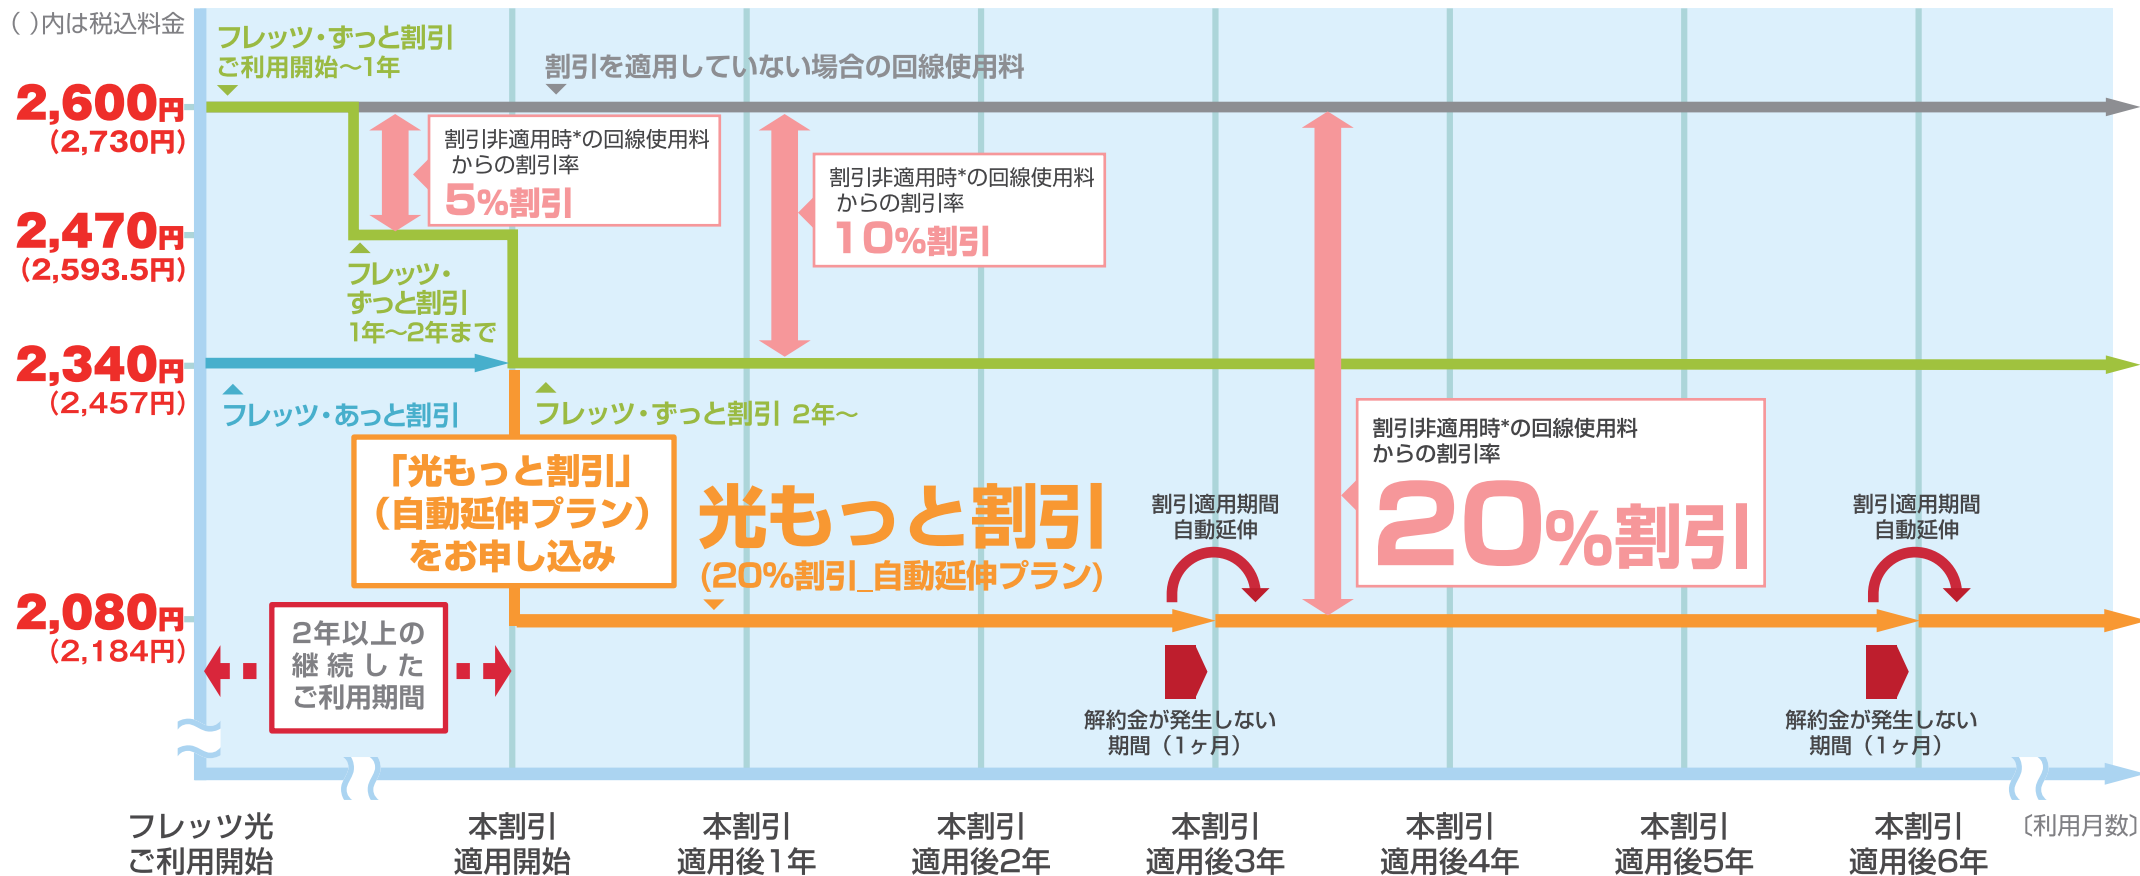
( )内は税込料金

2,600円
(2,730円)
2,470円
(2,593.5円)
2,340円
(2,457円)
2,080円
(2,184円)

フレッツ・ずっと割引
ご利用開始～1年

割引を適用していない場合の回線使用料

割引非適用時*の回線使用料
からの割引率
5%割引

割引非適用時*の回線使用料
からの割引率
10%割引

フレッツ・
ずっと割引
1年～2年まで

フレッツ・あっと割引

フレッツ・ずっと割引 2年～

割引非適用時*の回線使用料
からの割引率
20%割引

「光もっと割引」
(自動延伸プラン)
をお申し込み

光もっと割引
(20%割引_自動延伸プラン)

割引適用期間
自動延伸

割引適用期間
自動延伸

2年以上の
継続した
ご利用期間

解約金が発生しない
期間（1ヶ月）

解約金が発生しない
期間（1ヶ月）

フレッツ光
ご利用開始

本割引
適用開始

本割引
適用後1年

本割引
適用後2年

本割引
適用後3年

本割引
適用後4年

本割引
適用後5年

本割引
適用後6年

〔利用月数〕